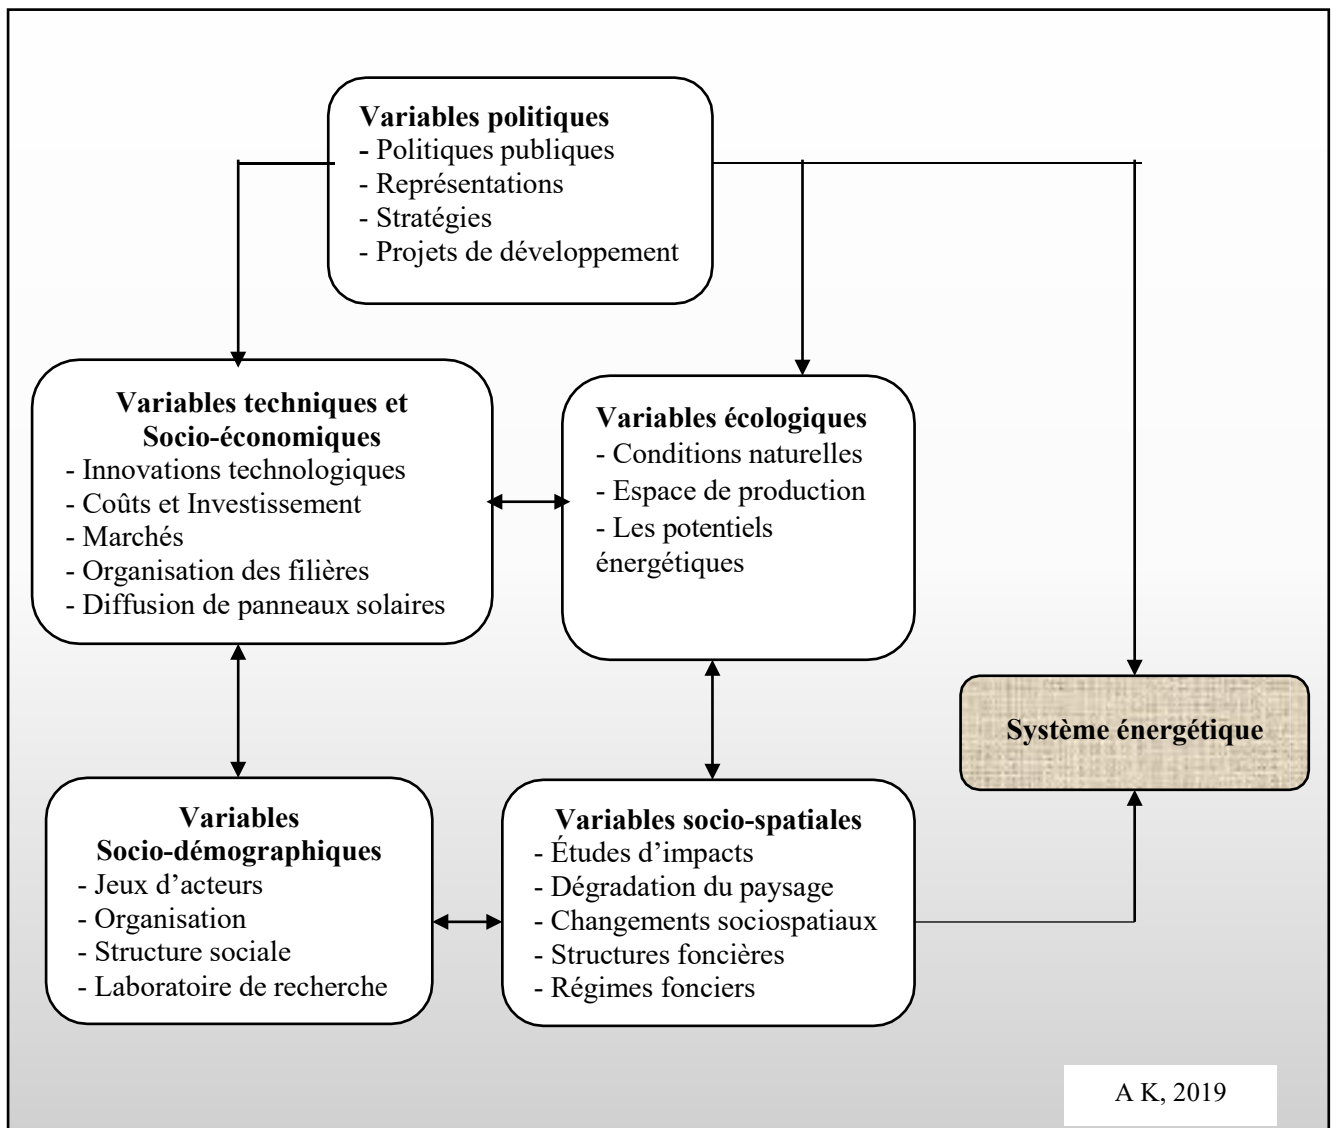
**Variables politiques**
- Politiques publiques
- Représentations
- Stratégies
- Projets de développement

**Variables techniques et Socio-économiques**
- Innovations technologiques
- Coûts et Investissement
- Marchés
- Organisation des filières
- Diffusion de panneaux solaires

**Variables écologiques**
- Conditions naturelles
- Espace de production
- Les potentiels énergétiques

**Système énergétique**

**Variables Socio-démographiques**
- Jeux d'acteurs
- Organisation
- Structure sociale
- Laboratoire de recherche

**Variables socio-spatiales**
- Études d'impacts
- Dégradation du paysage
- Changements sociospatiaux
- Structures foncières
- Régimes fonciers

A K, 2019